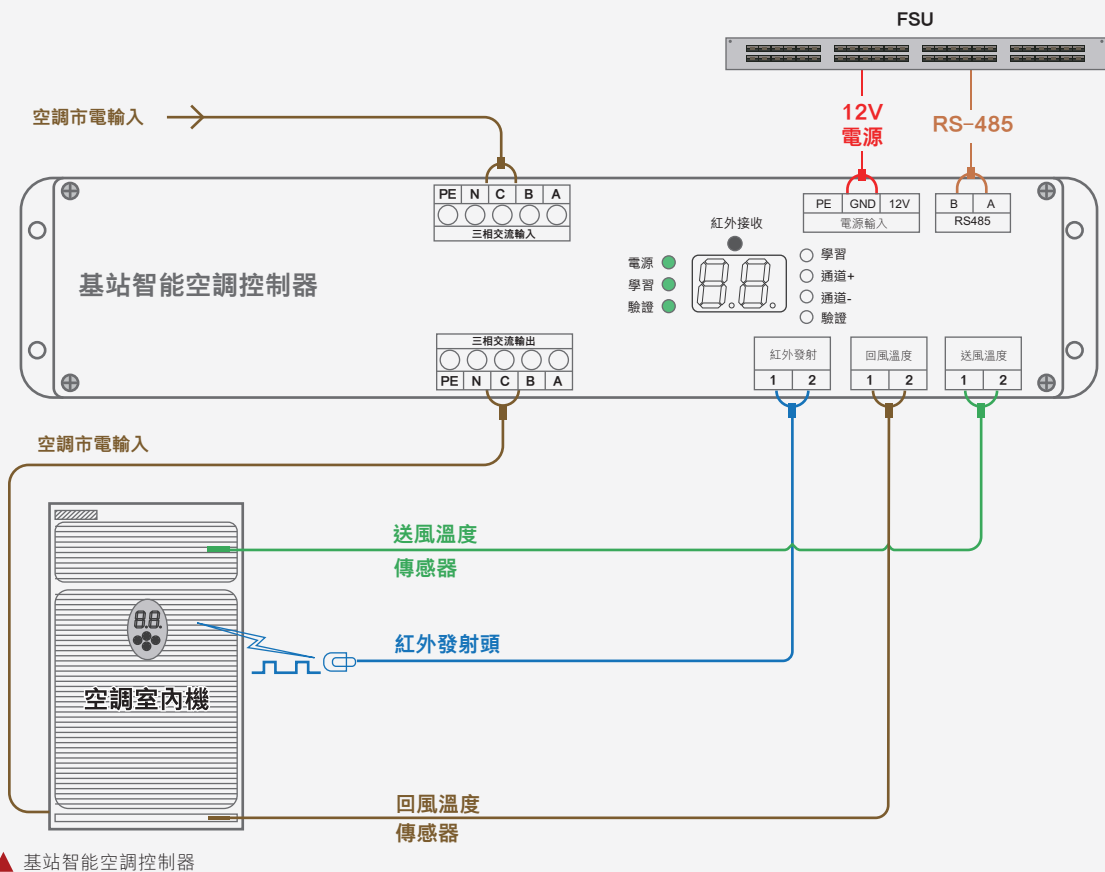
FSU

空調市電輸入

12V
電源

RS-485

| PE | N | C | B | A |
|---|---|---|---|---|

三相交流輸入

| PE | GND | 12V |
|---|---|---|

電源輸入

| B | A |
|---|---|

RS485

紅外接收

基站智能空調控制器

電源
學習
驗證

學習
通道+
通道-
驗證

三相交流輸出

| PE | N | C | B | A |
|---|---|---|---|---|

紅外發射
1 2

回風溫度
1 2

送風溫度
1 2

空調市電輸入

送風溫度
傳感器

8.8.

紅外發射頭

空調室內機

回風溫度
傳感器

基站智能空調控制器